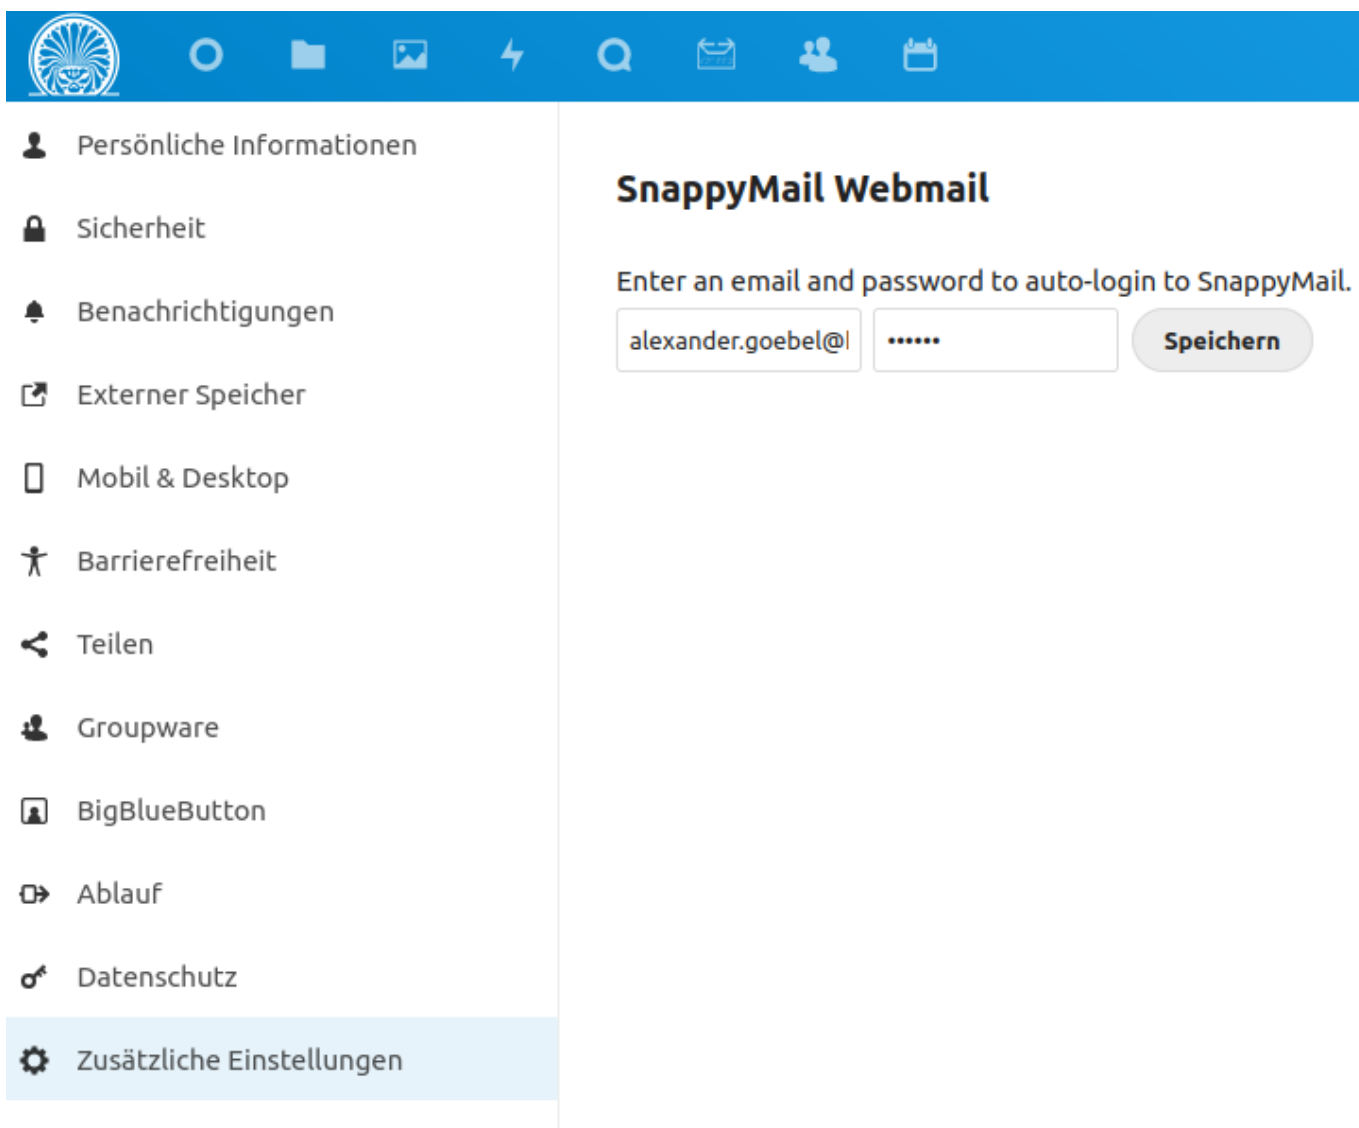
Persönliche Informationen

Sicherheit

Benachrichtigungen

Externer Speicher

Mobil & Desktop

Barrierefreiheit

Teilen

Groupware

BigBlueButton

Ablauf

Datenschutz

Zusätzliche Einstellungen

SnappyMail Webmail

Enter an email and password to auto-login to SnappyMail.

alexander.goebel@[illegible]

••••••

Speichern